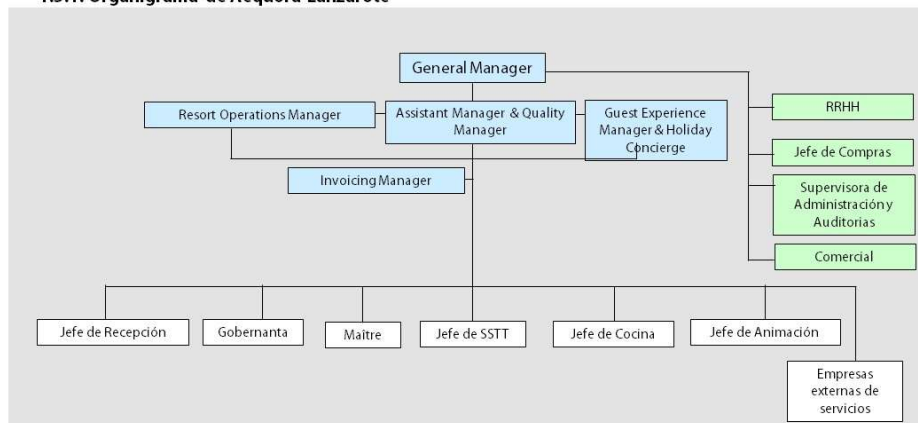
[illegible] Organigrama de Aequora Lanzarote

General Manager

Resort Operations Manager

Assistant Manager & Quality Manager

Guest Experience Manager & Holiday Concierge

Invoicing Manager

RRHH

Jefe de Compras

Supervisora de Administración y Auditorias

Comercial

Jefe de Recepción

Gobernanta

Maître

Jefe de SSTT

Jefe de Cocina

Jefe de Animación

Empresas externas de servicios